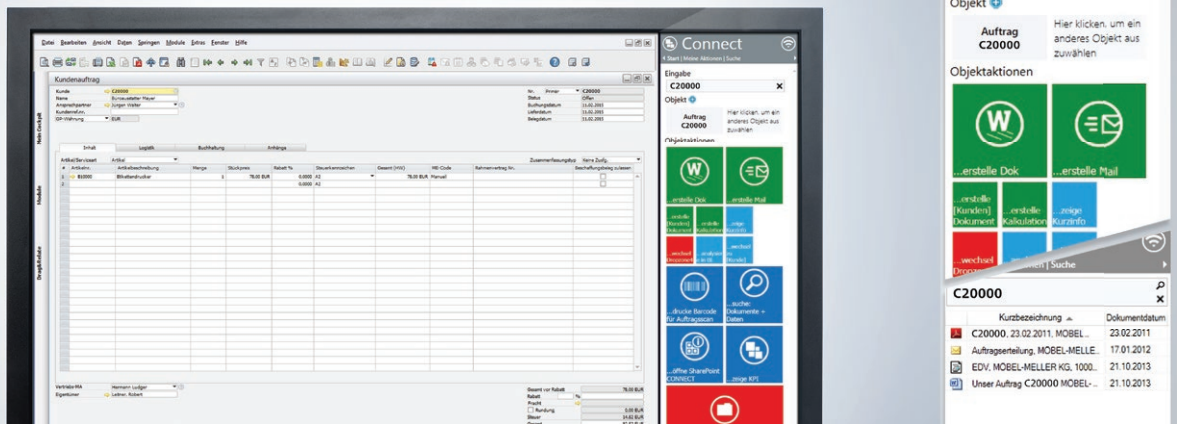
Datei Bearbeiten Ansicht Daten Springen Module Extras Fenster Hilfe

Kundenauftrag

Kunde C20000
Name Bürozubehör Meyer
Ansprechpartner Jürgen Walter
Kundenref.nr.
BP-Währung EUR

Nr. C20000
Status Offen
Buchungsdatum 23.02.2011
Lieferdatum 23.02.2011
Belegdatum 23.02.2011

Inhalt Logistik Buchhaltung Anhänge

Artikel/Serviceart Artikel
# Artikelnr. Artikelbeschreibung Menge Stückpreis Rabatt % Steuerkennzeichen Gesamt (HW) ME-Code Rahmenvertrag Nr.
1 B10000 Bildtelandrucker 1 78.00 EUR 0.0000 A2 78.00 EUR Manuell

Vertriebs-MA Hermann Ludger
Eigentümer Leitner, Robert

Gesamt vor Rabatt 78.00 EUR
Rabatt
Fracht
Rundung 0.00 EUR
Steuer

Connect
Start | Meine Aktionen | Suche
Eingabe
C20000
Objekt
Auftrag C20000
Hier klicken, um ein anderes Objekt aus zuwählen
Objektaktionen
...erstelle Dok
...erstelle Mail
...drucke Barcode für Auftragsscan
...suche: Dokumente + Daten
...öffne SharePoint CONNECT
...zeige KPI

Objekt
Auftrag C20000
Hier klicken, um ein anderes Objekt aus zuwählen
Objektaktionen
...erstelle Dok
...erstelle Mail
...erstelle [Kunden] Dokument
...erstelle Kalkulation
...zeige Kurzinfo
...wechsel
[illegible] | Suche
C20000
Kurzbezeichnung
Dokumentdatum
C20000, 23.02.2011, MOBEL... 23.02.2011
Auftragserteilung, MOBEL-MELLE... 17.01.2012
EDV, MOBEL-MELLER KG, 1000... 21.10.2013
Unser Auftrag C20000 MOBEL-... 21.10.2013